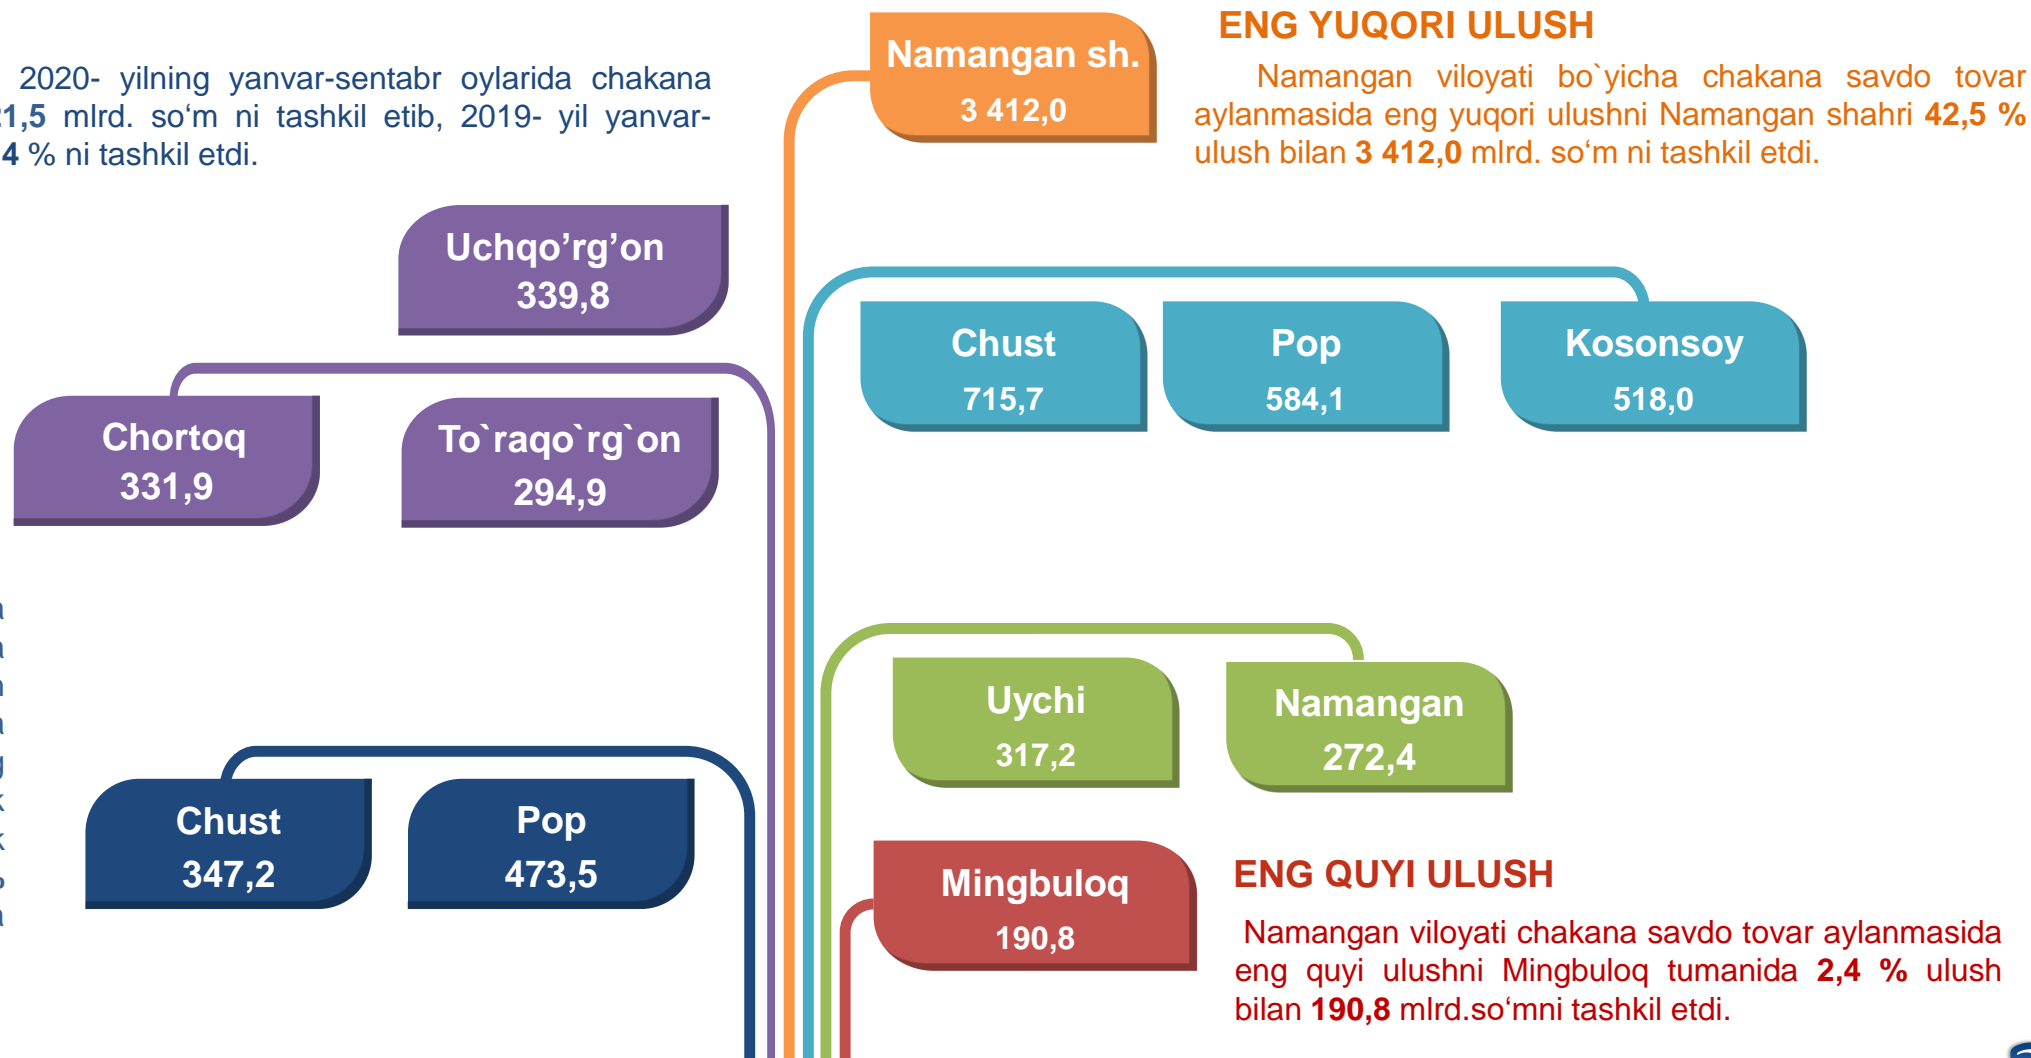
2020- yilning yanvar-sentabr oylarida chakana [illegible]1,5 mlrd. so‘m ni tashkil etib, 2019- yil yanvar- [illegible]4 % ni tashkil etdi.

Namangan sh.
3 412,0

ENG YUQORI ULUSH

Namangan viloyati bo`yicha chakana savdo tovar aylanmasida eng yuqori ulushni Namangan shahri 42,5 % ulush bilan 3 412,0 mlrd. so‘m ni tashkil etdi.

Uchqo’rg’on
339,8

Chust
715,7

Pop
584,1

Kosonsoy
518,0

Chortoq
331,9

To`raqo`rg`on
294,9

Uychi
317,2

Namangan
272,4

Chust
347,2

Pop
473,5

Mingbuloq
190,8

ENG QUYI ULUSH

Namangan viloyati chakana savdo tovar aylanmasida eng quyi ulushni Mingbuloq tumanida 2,4 % ulush bilan 190,8 mlrd.so‘mni tashkil etdi.